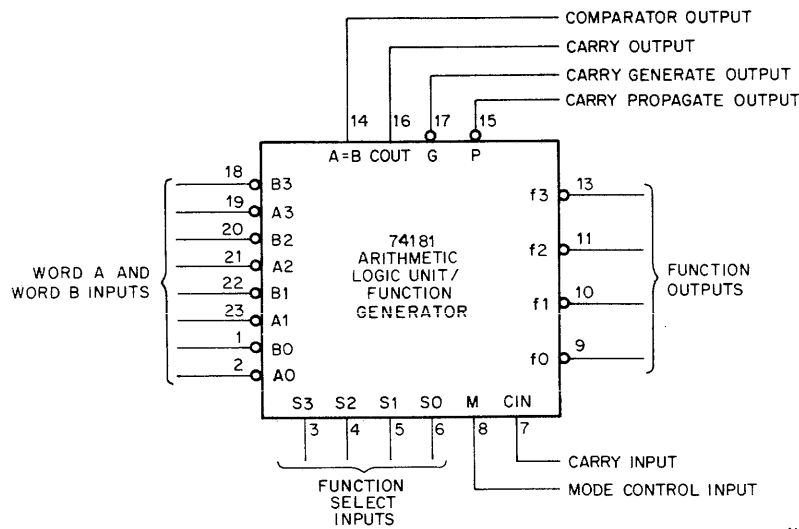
COMPARATOR OUTPUT
CARRY OUTPUT
CARRY GENERATE OUTPUT
CARRY PROPAGATE OUTPUT

14 16 17 15
A=B COUT G P

18 B3
19 A3
20 B2
21 A2
22 B1
23 A1
1 B0
2 A0

WORD A AND WORD B INPUTS

74181 ARITHMETIC LOGIC UNIT/ FUNCTION GENERATOR

f3 13
f2 11
f1 10
f0 9

FUNCTION OUTPUTS

S3 S2 S1 S0 M CIN
3 4 5 6 8 7

CARRY INPUT
MODE CONTROL INPUT

FUNCTION SELECT INPUTS